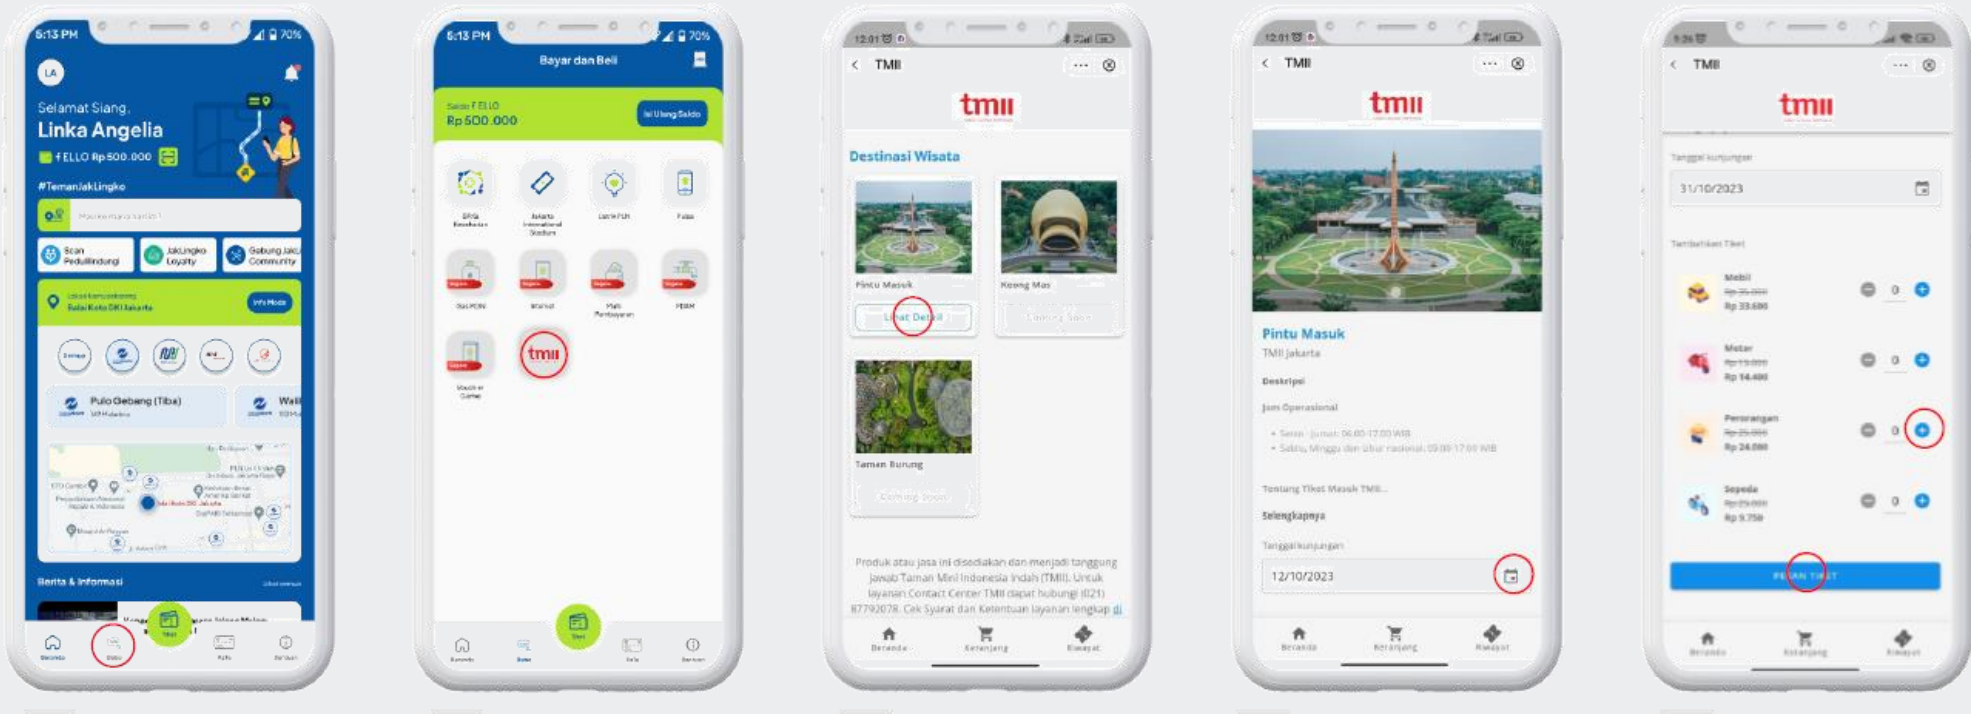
5:13 PM 70%

LA

Selamat Siang,
Linka Angelia
FELLO Rp 500.000

#TemanJakLingko

Scan Pedulilindungi
JakLingko Loyalty
Gabung JakL Community

Info Mode

Pulo Gebang (Tiba)

Berita & Informasi

Beranda
Bayar
Tiket
Berita

5:13 PM 70%

Bayar dan Beli

Saldo FELLO
Rp 500.000
Isi Ulang Saldo

tmii

Beranda
Bayar
Tiket
Bantuan

12:01

TMII

tmii

Destinasi Wisata

Pintu Masuk
Lihat Detail

Keong Mas
Coming Soon

Taman Burung
Coming Soon

Produk atau jasa ini disediakan dan menjadi tanggung jawab Taman Mini Indonesia Indah (TMII). Untuk layanan Contact Center TMII dapat hubungi (021) 87792078. Cek Syarat dan Ketentuan layanan lengkap di

Beranda
Keranjang
Riwayat

12:01

TMII

tmii

Pintu Masuk
TMII Jakarta

Deskripsi

Jam Operasional

Selengkapnya

Tanggal kunjungan
12/10/2023

Beranda
Keranjang
Riwayat

TMII

tmii

Tanggal kunjungan
31/10/2023

Tambahkan Tiket

Mobil
Rp 33.600
0

Motor
Rp 14.400
0

Perorangan
Rp 24.000
0

Sepeda
Rp 9.750
0

PESAN TIKET

Beranda
Keranjang
Riwayat